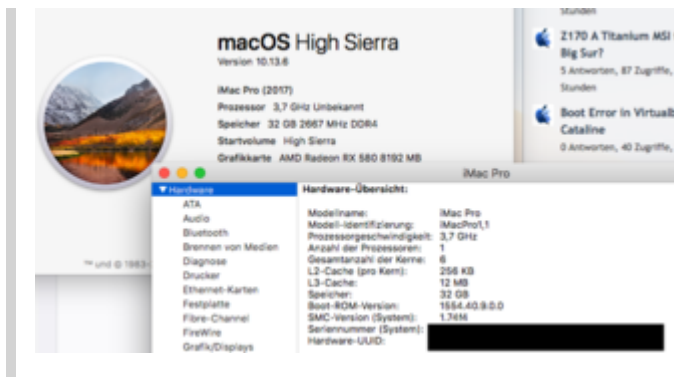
macOS High Sierra
Version 10.13.6

iMac Pro (2017)
Prozessor 3,7 GHz Unbekannt
Speicher 32 GB 2667 MHz DDR4
Startvolume High Sierra
Grafikkarte AMD Radeon RX 580 8192 MB

™ und © 1983-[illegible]

Stunden

Z170 A Titanium MSI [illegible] Big Sur?
5 Antworten, 87 Zugriffe, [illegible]
Stunden

Boot Error in Virtualb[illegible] Cataline
0 Antworten, 40 Zugriffe, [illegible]

iMac Pro

▼Hardware
ATA
Audio
Bluetooth
Brennen von Medien
Diagnose
Drucker
Ethernet-Karten
Festplatte
Fibre-Channel
FireWire
Grafik/Displays

Hardware-Übersicht:

| | |
|---|---|
| Modellname: | iMac Pro |
| Modell-Identifizierung: | iMacPro1,1 |
| Prozessorgeschwindigkeit: | 3,7 GHz |
| Anzahl der Prozessoren: | 1 |
| Gesamtanzahl der Kerne: | 6 |
| L2-Cache (pro Kern): | 256 KB |
| L3-Cache: | 12 MB |
| Speicher: | 32 GB |
| Boot-ROM-Version: | 1554.40.9.0.0 |
| SMC-Version (System): | 1.74f4 |
| Seriennummer (System): | |
| Hardware-UUID: | |